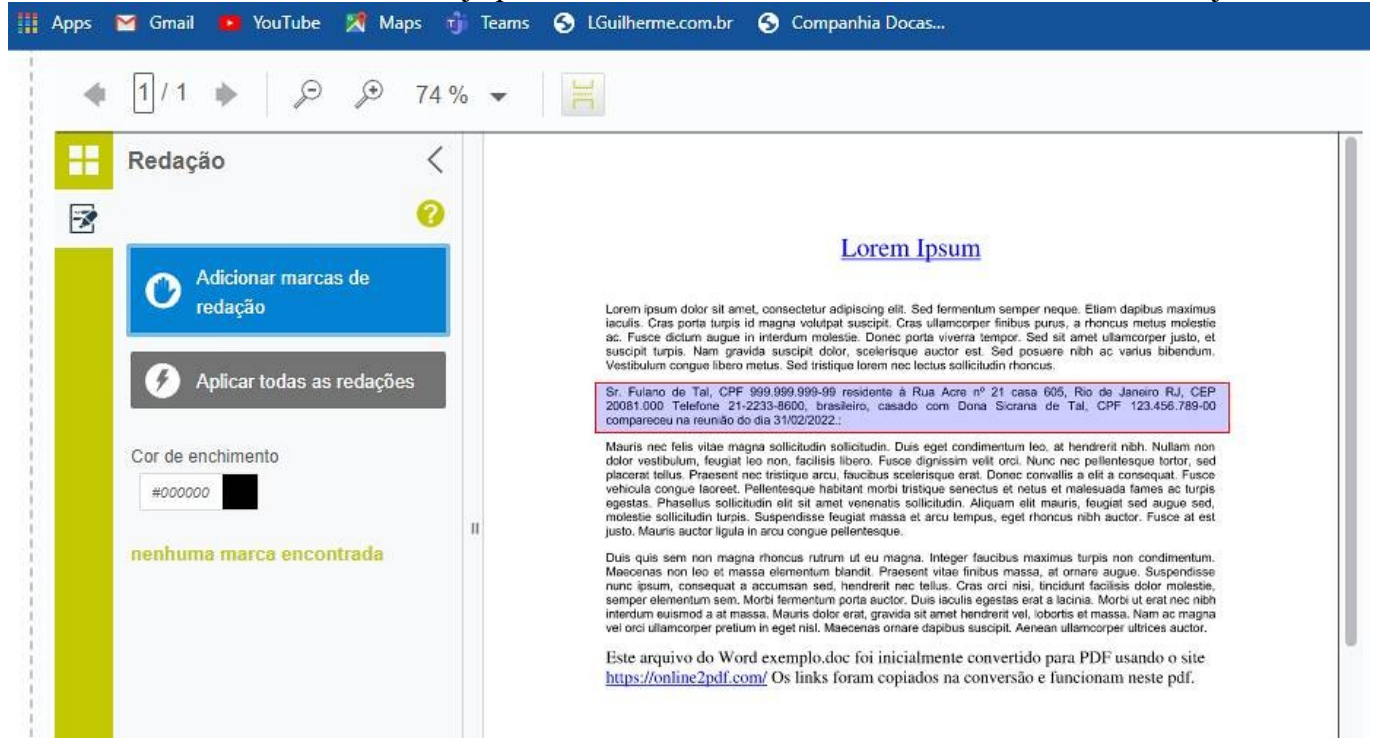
Apps Gmail YouTube Maps Teams LGuilherme.com.br Companhia Docas...

1 / 1 74 %

Redação

Adicionar marcas de redação

Aplicar todas as redações

Cor de enchimento

#000000

nenhuma marca encontrada

Lorem Ipsum

Lorem ipsum dolor sit amet, consectetur adipiscing elit. Sed fermentum semper neque. Etiam dapibus maximus iaculis. Cras porta turpis id magna volutpat suscipit. Cras ullamcorper finibus purus, a rhoncus metus molestie ac. Fusce dictum augue in interdum molestie. Donec porta viverra tempor. Sed sit amet ullamcorper justo, et suscipit turpis. Nam gravida suscipit dolor, scelerisque auctor est. Sed posuere nibh ac varius bibendum. Vestibulum congue libero metus. Sed tristique lorem nec lectus sollicitudin rhoncus.

Sr. Fulano de Tal, CPF 999.999.999-99 residente à Rua Acre nº 21 casa 605, Rio de Janeiro RJ, CEP 20081.000 Telefone 21-2233-8600, brasileiro, casado com Dona Sicrana de Tal, CPF 123.456.789-00 compareceu na reunião do dia 31/02/2022.:

Mauris nec felis vitae magna sollicitudin sollicitudin. Duis eget condimentum leo, at hendrerit nibh. Nullam non dolor vestibulum, feugiat leo non, facilisis libero. Fusce dignissim velit orci. Nunc nec pellentesque tortor, sed placerat tellus. Praesent nec tristique arcu, faucibus scelerisque erat. Donec convallis a elit a consequat. Fusce vehicula congue laoreet. Pellentesque habitant morbi tristique senectus et netus et malesuada fames ac turpis egestas. Phasellus sollicitudin elit sit amet venenatis sollicitudin. Aliquam elit mauris, feugiat sed augue sed, molestie sollicitudin turpis. Suspendisse feugiat massa et arcu tempus, eget rhoncus nibh auctor. Fusce at est justo. Mauris auctor ligula in arcu congue pellentesque.

Duis quis sem non magna rhoncus rutrum ut eu magna. Integer faucibus maximus turpis non condimentum. Maecenas non leo et massa elementum blandit. Praesent vitae finibus massa, at ornare augue. Suspendisse nunc ipsum, consequat a accumsan sed, hendrerit nec tellus. Cras orci nisi, tincidunt facilisis dolor molestie, semper elementum sem. Morbi fermentum porta auctor. Duis iaculis egestas erat a lacinia. Morbi ut erat nec nibh interdum euismod a at massa. Mauris dolor erat, gravida sit amet hendrerit vel, lobortis et massa. Nam ac magna vel orci ullamcorper pretium in eget nisl. Maecenas ornare dapibus suscipit. Aenean ullamcorper ultrices auctor.

Este arquivo do Word exemplo.doc foi inicialmente convertido para PDF usando o site https://online2pdf.com/ Os links foram copiados na conversão e funcionam neste pdf.